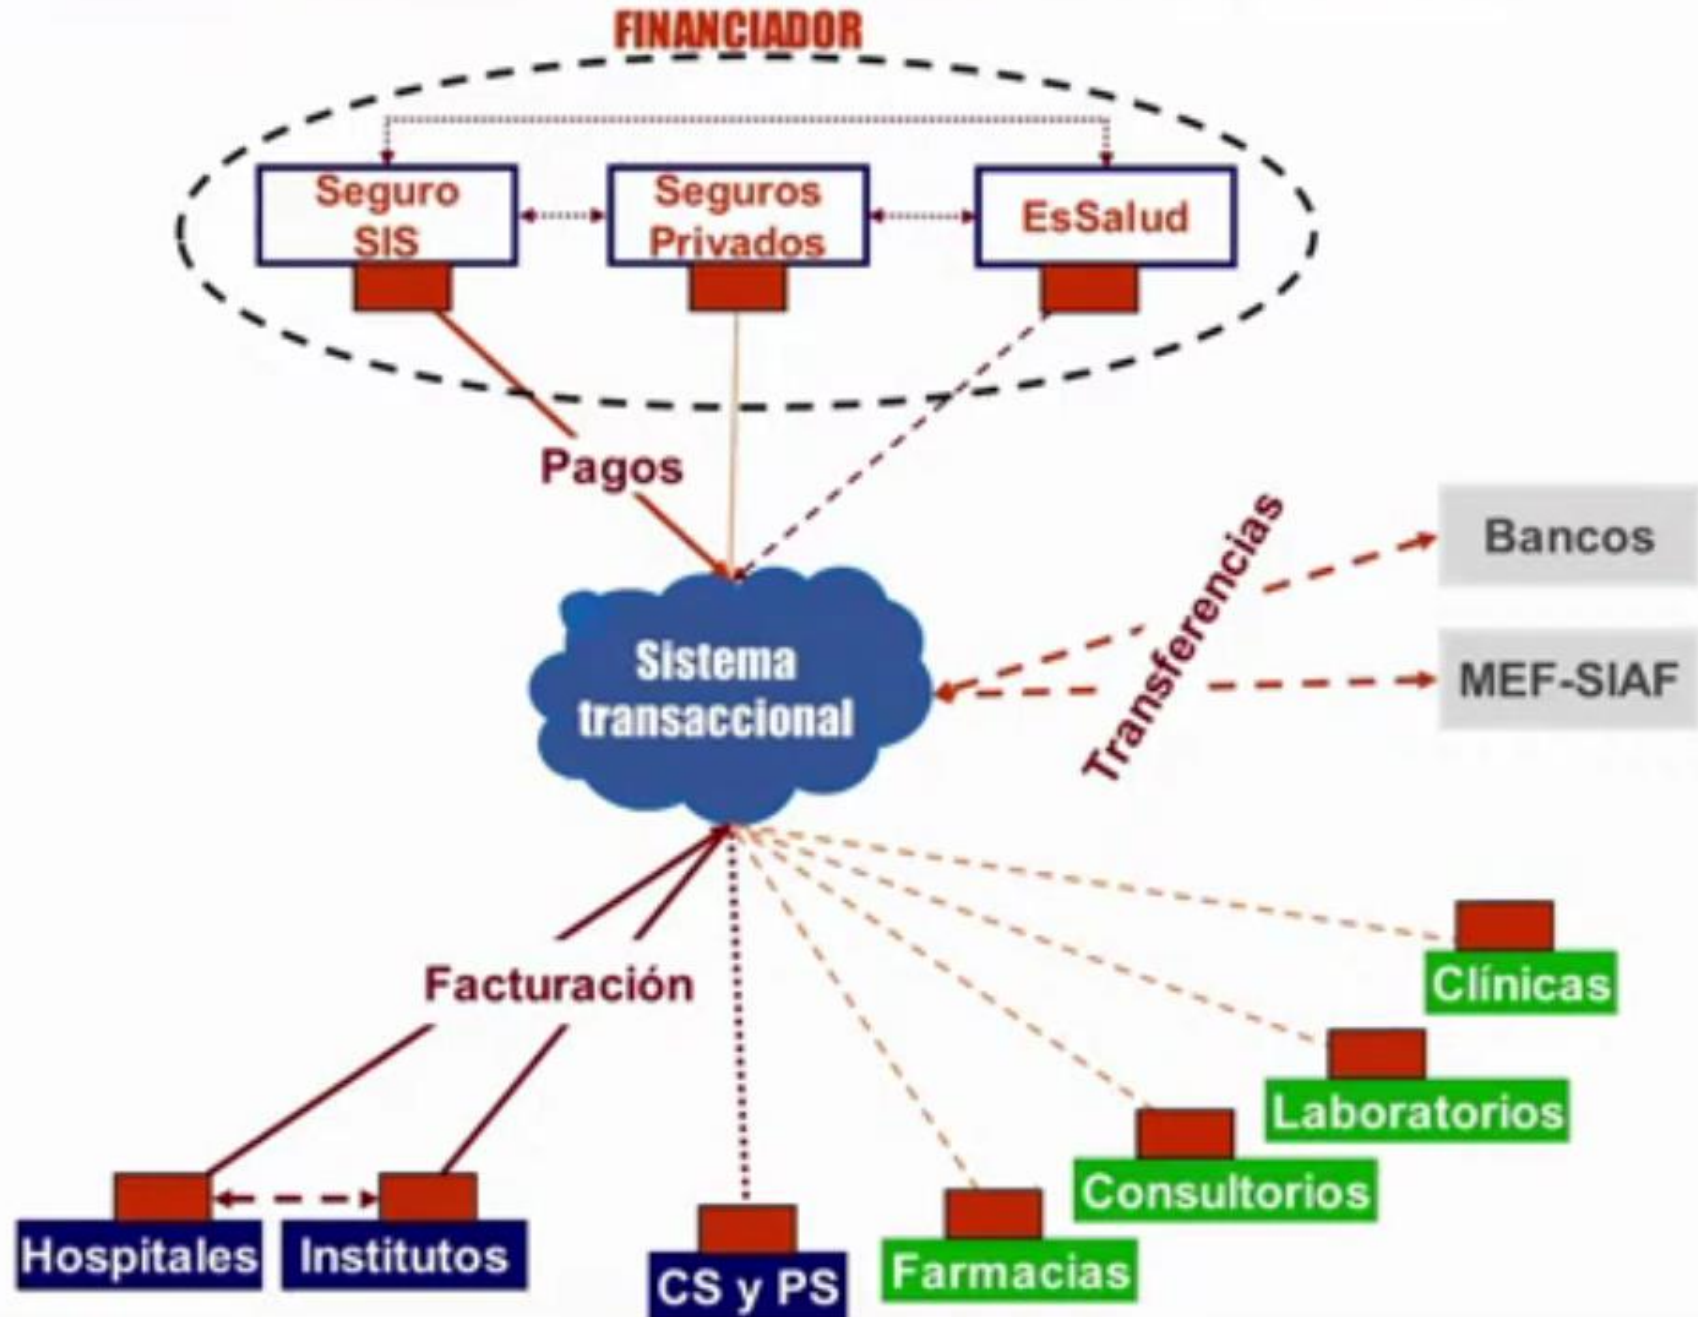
FINANCIADOR

Seguro SIS

Seguros Privados

EsSalud

Pagos

Sistema transaccional

Transferencias

Bancos

MEF-SIAF

Facturación

Clínicas

Laboratorios

Consultorios

Hospitales

Institutos

CS y PS

Farmacias